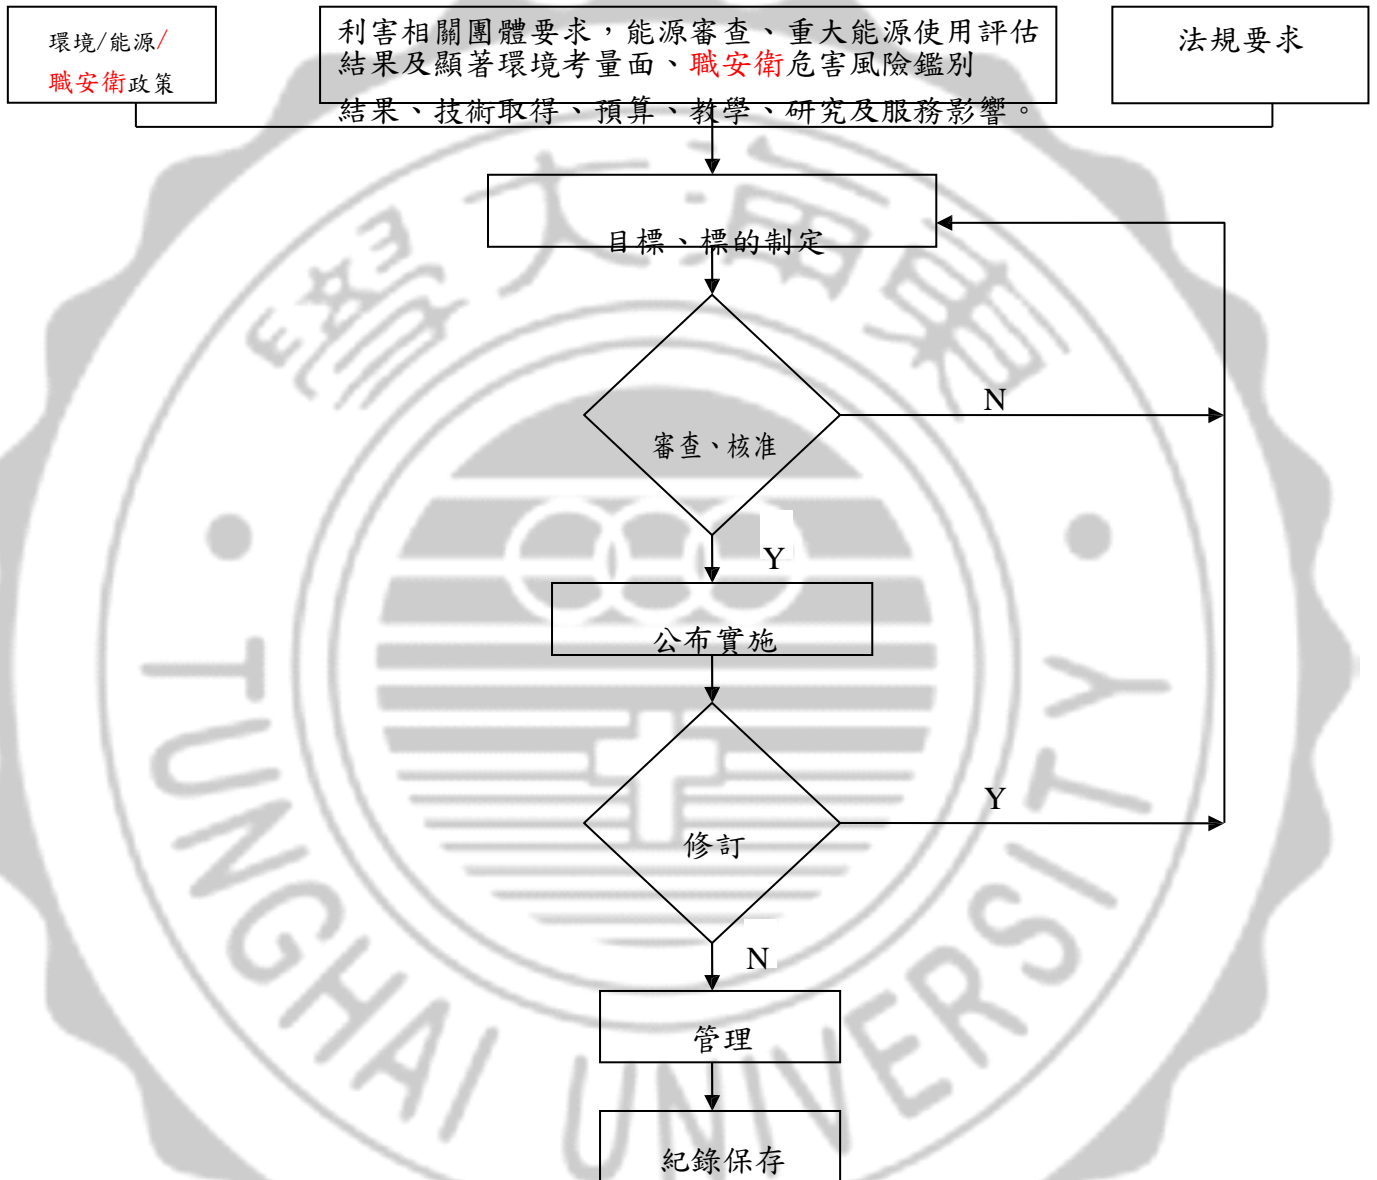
環境/能源/職安衛政策

利害相關團體要求，能源審查、重大能源使用評估結果及顯著環境考量面、職安衛危害風險鑑別結果、技術取得、預算、教學、研究及服務影響。

法規要求

目標、標的制定

審查、核准

N

Y

公布實施

修訂

Y

N

管理

紀錄保存

TUNGHAI UNIVERSITY